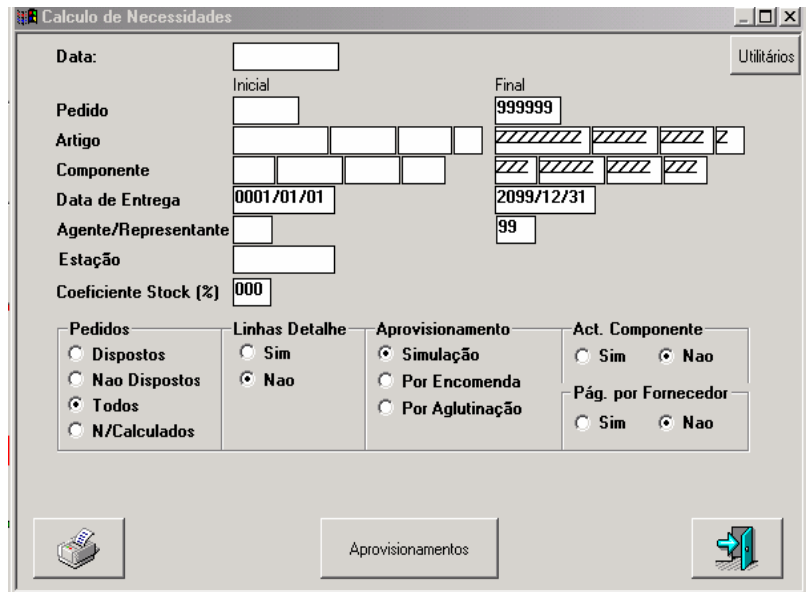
Calculo de Necessidades

Data:

Utilitários

Inicial

Final

Pedido

999999

Artigo

ZZZZZZZ ZZZZZ ZZZZ Z

Componente

ZZZ ZZZZZ ZZZZ ZZZ

Data de Entrega

0001/01/01

2099/12/31

Agente/Representante

99

Estação

Coeficiente Stock (%)

000

Pedidos
Dispostos
Nao Dispostos
Todos
N/Calculados

Linhas Detalhe
Sim
Nao

Aprovisionamento
Simulação
Por Encomenda
Por Aglutinação

Act. Componente
Sim
Nao

Pág. por Fornecedor
Sim
Nao

Aprovisionamentos